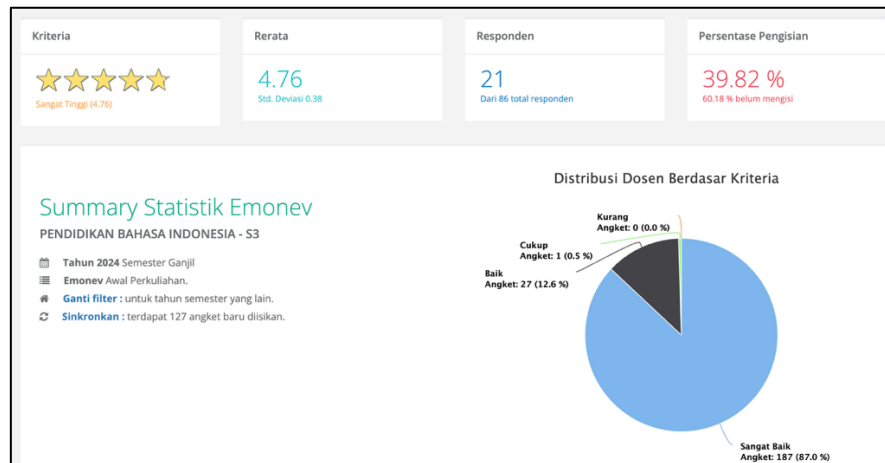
Kriteria

Sangat Tinggi (4.76)

Rerata

4.76

Std. Deviasi 0.38

Responden

21

Dari 86 total responden

Persentase Pengisian

39.82 %

60.18 % belum mengisi

Summary Statistik Emonev

PENDIDIKAN BAHASA INDONESIA - S3

Tahun 2024 Semester Ganjil

Emonev Awal Perkuliahan.

Ganti filter : untuk tahun semester yang lain.

Sinkronkan : terdapat 127 angket baru diisikan.

Distribusi Dosen Berdasar Kriteria

Kurang
Angket: 0 (0.0 %)

Cukup
Angket: 1 (0.5 %)

Baik
Angket: 27 (12.6 %)

Sangat Baik
Angket: 187 (87.0 %)